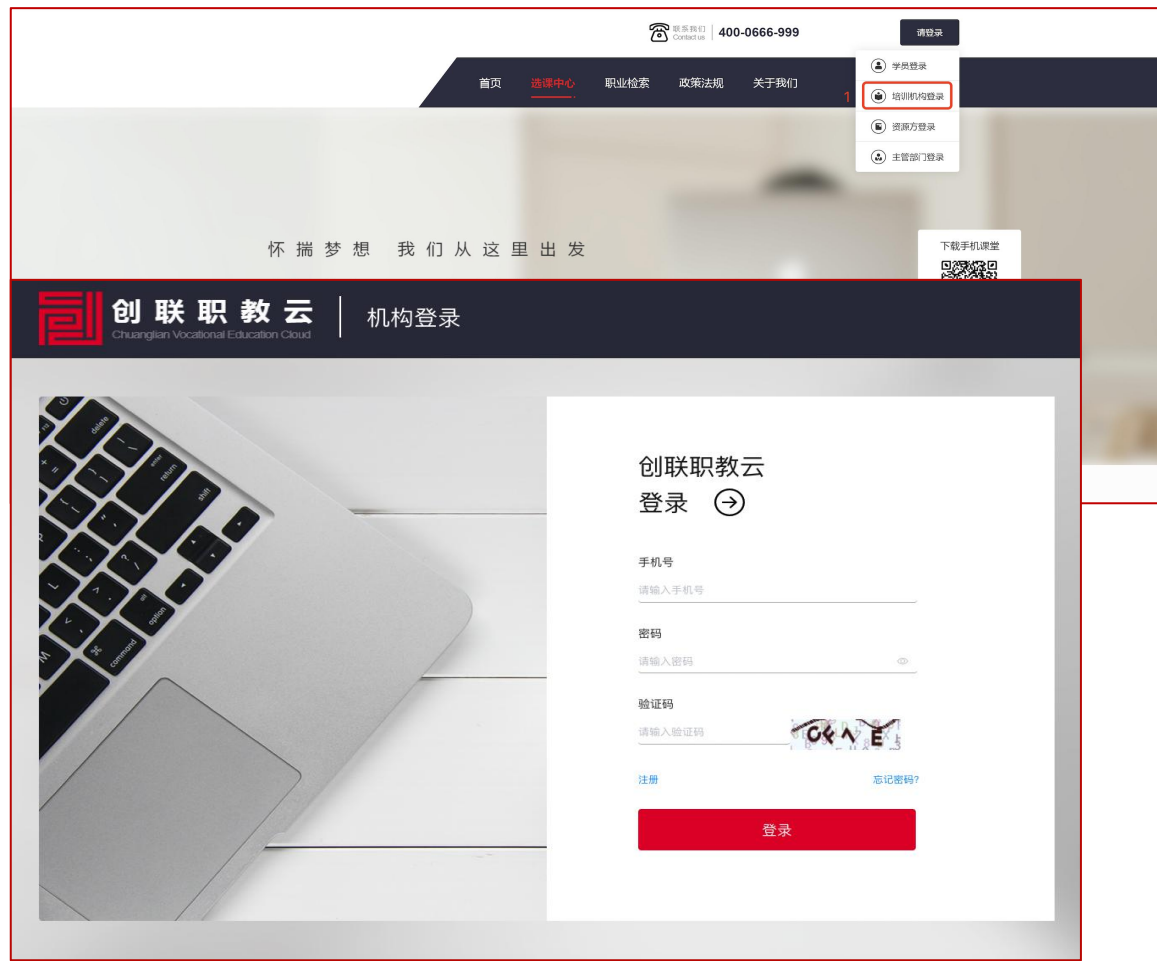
联系我们 Contact us | 400-0666-999

请登录

学员登录

1 培训机构登录

资源方登录

主管部门登录

首页 选课中心 职业检索 政策法规 关于我们

怀揣梦想 我们从这里出发

下载手机课堂

创联职教云 Chuanglian Vocational Education Cloud | 机构登录

创联职教云
登录

手机号
请输入手机号

密码
请输入密码

验证码
请输入验证码
CK^E

注册
忘记密码?

登录